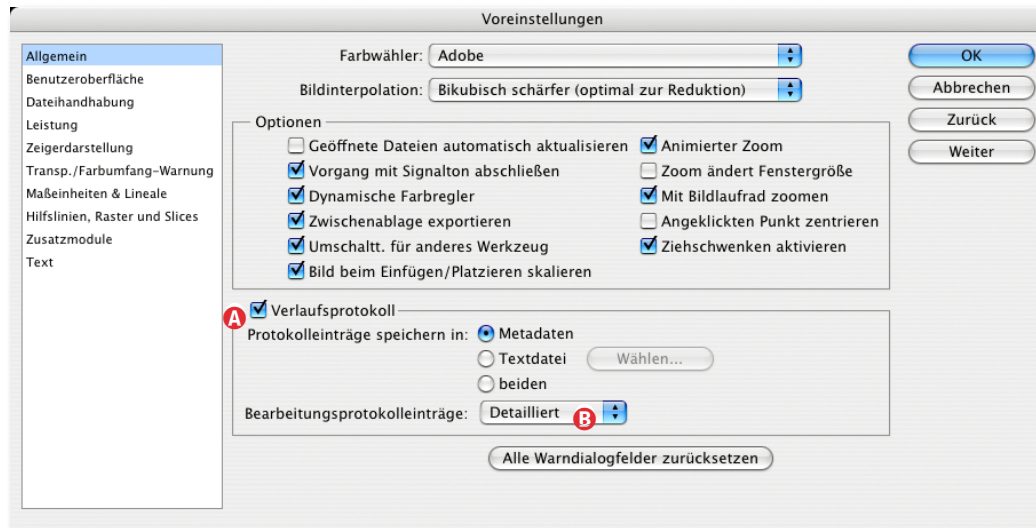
Voreinstellungen

Allgemein
Benutzeroberfläche
Dateihandhabung
Leistung
Zeigerdarstellung
Transp./Farbumfang-Warnung
Maßeinheiten & Lineale
Hilfslinien, Raster und Slices
Zusatzmodule
Text

Farbwähler: Adobe

Bildinterpolation: Bikubisch schärfer (optimal zur Reduktion)

Optionen

Geöffnete Dateien automatisch aktualisieren
Vorgang mit Signalton abschließen
Dynamische Farbregler
Zwischenablage exportieren
Umschaltt. für anderes Werkzeug
Bild beim Einfügen/Platzieren skalieren

Animierter Zoom
Zoom ändert Fenstergröße
Mit Bildlaufrad zoomen
Angeklickten Punkt zentrieren
Ziehschwenken aktivieren

A

Verlaufsprotokoll

Protokolleinträge speichern in: Metadaten
Textdatei Wählen...
beiden

Bearbeitungsprotokolleinträge: Detailliert

B

Alle Warndialogfelder zurücksetzen

OK
Abbrechen
Zurück
Weiter